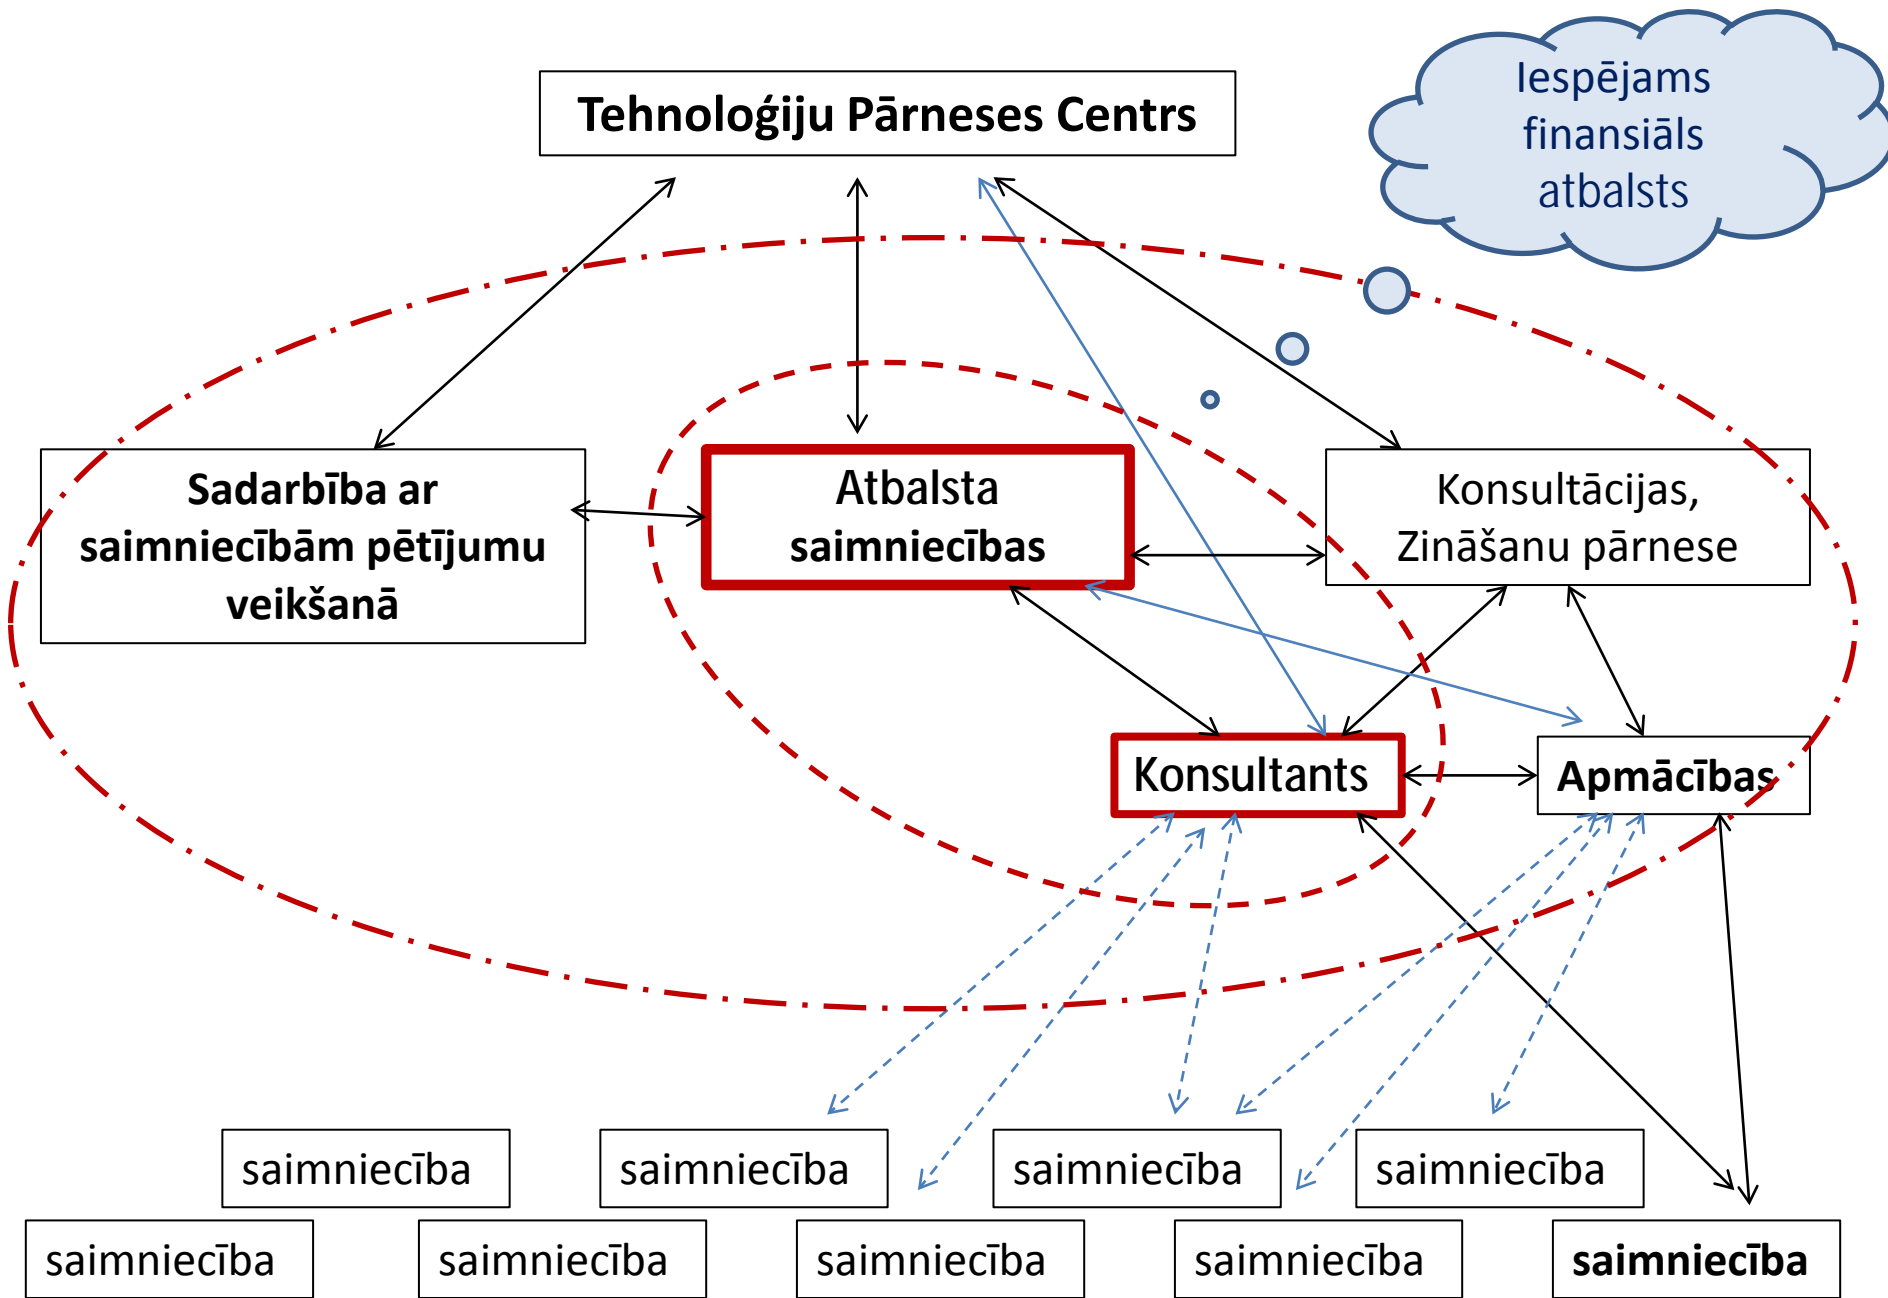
Tehnoloģiju Pārneses Centrs

Iespējams finansiāls atbalsts

Sadarbība ar saimniecībām pētījumu veikšanā

Atbalsta saimniecības

Konsultācijas, Zināšanu pārnese

Konsultants

Apmācības

saimniecība

saimniecība

saimniecība

saimniecība

saimniecība

saimniecība

saimniecība

saimniecība

saimniecība